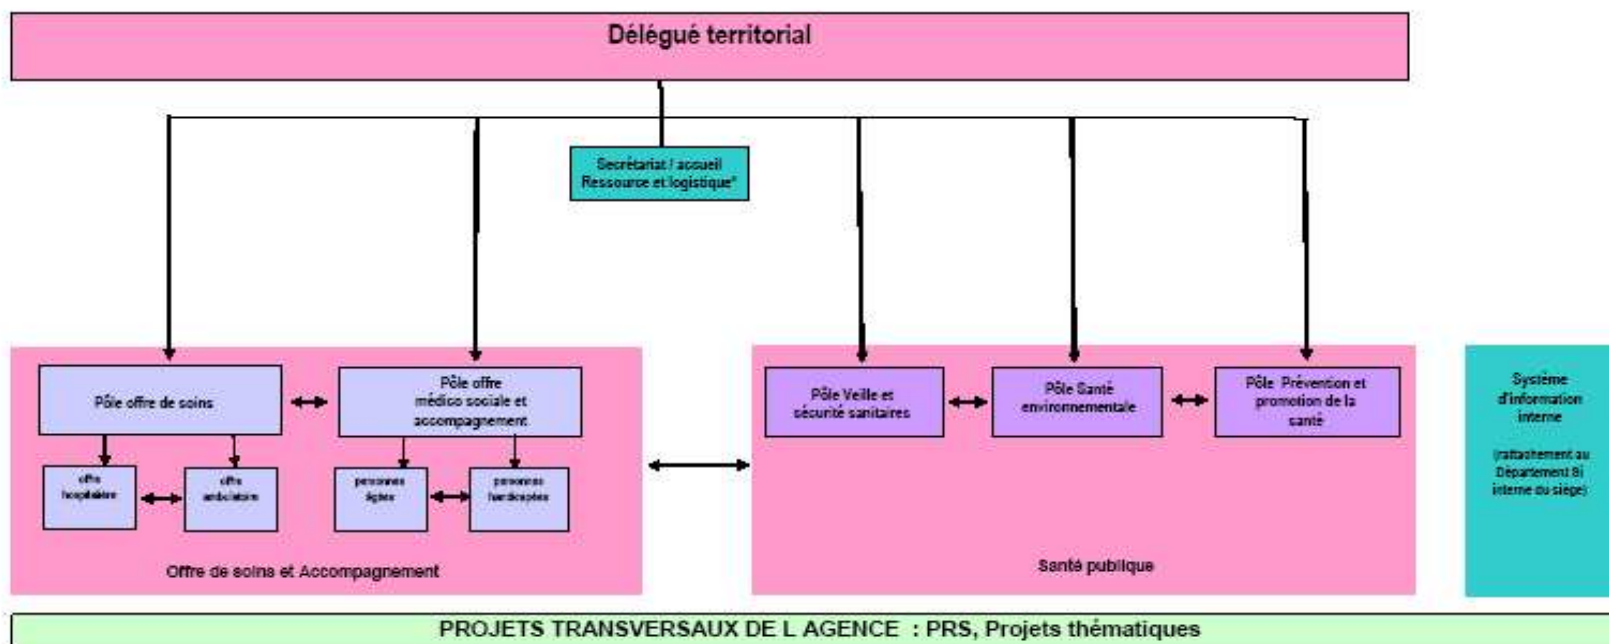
Délégué territorial

Secrétariat / accueil
Ressource et logistique*

Pôle offre de soins

offre hospitalière

offre ambulatoire

Pôle offre médico sociale et accompagnement

personnes âgées

personnes handicapées

Offre de soins et Accompagnement

Pôle Veille et sécurité sanitaires

Pôle Santé environnementale

Pôle Prévention et promotion de la santé

Santé publique

Système d'information interne

(rattachement au Département SI interne du siège)

PROJETS TRANSVERSAUX DE L AGENCE : PRS, Projets thématiques